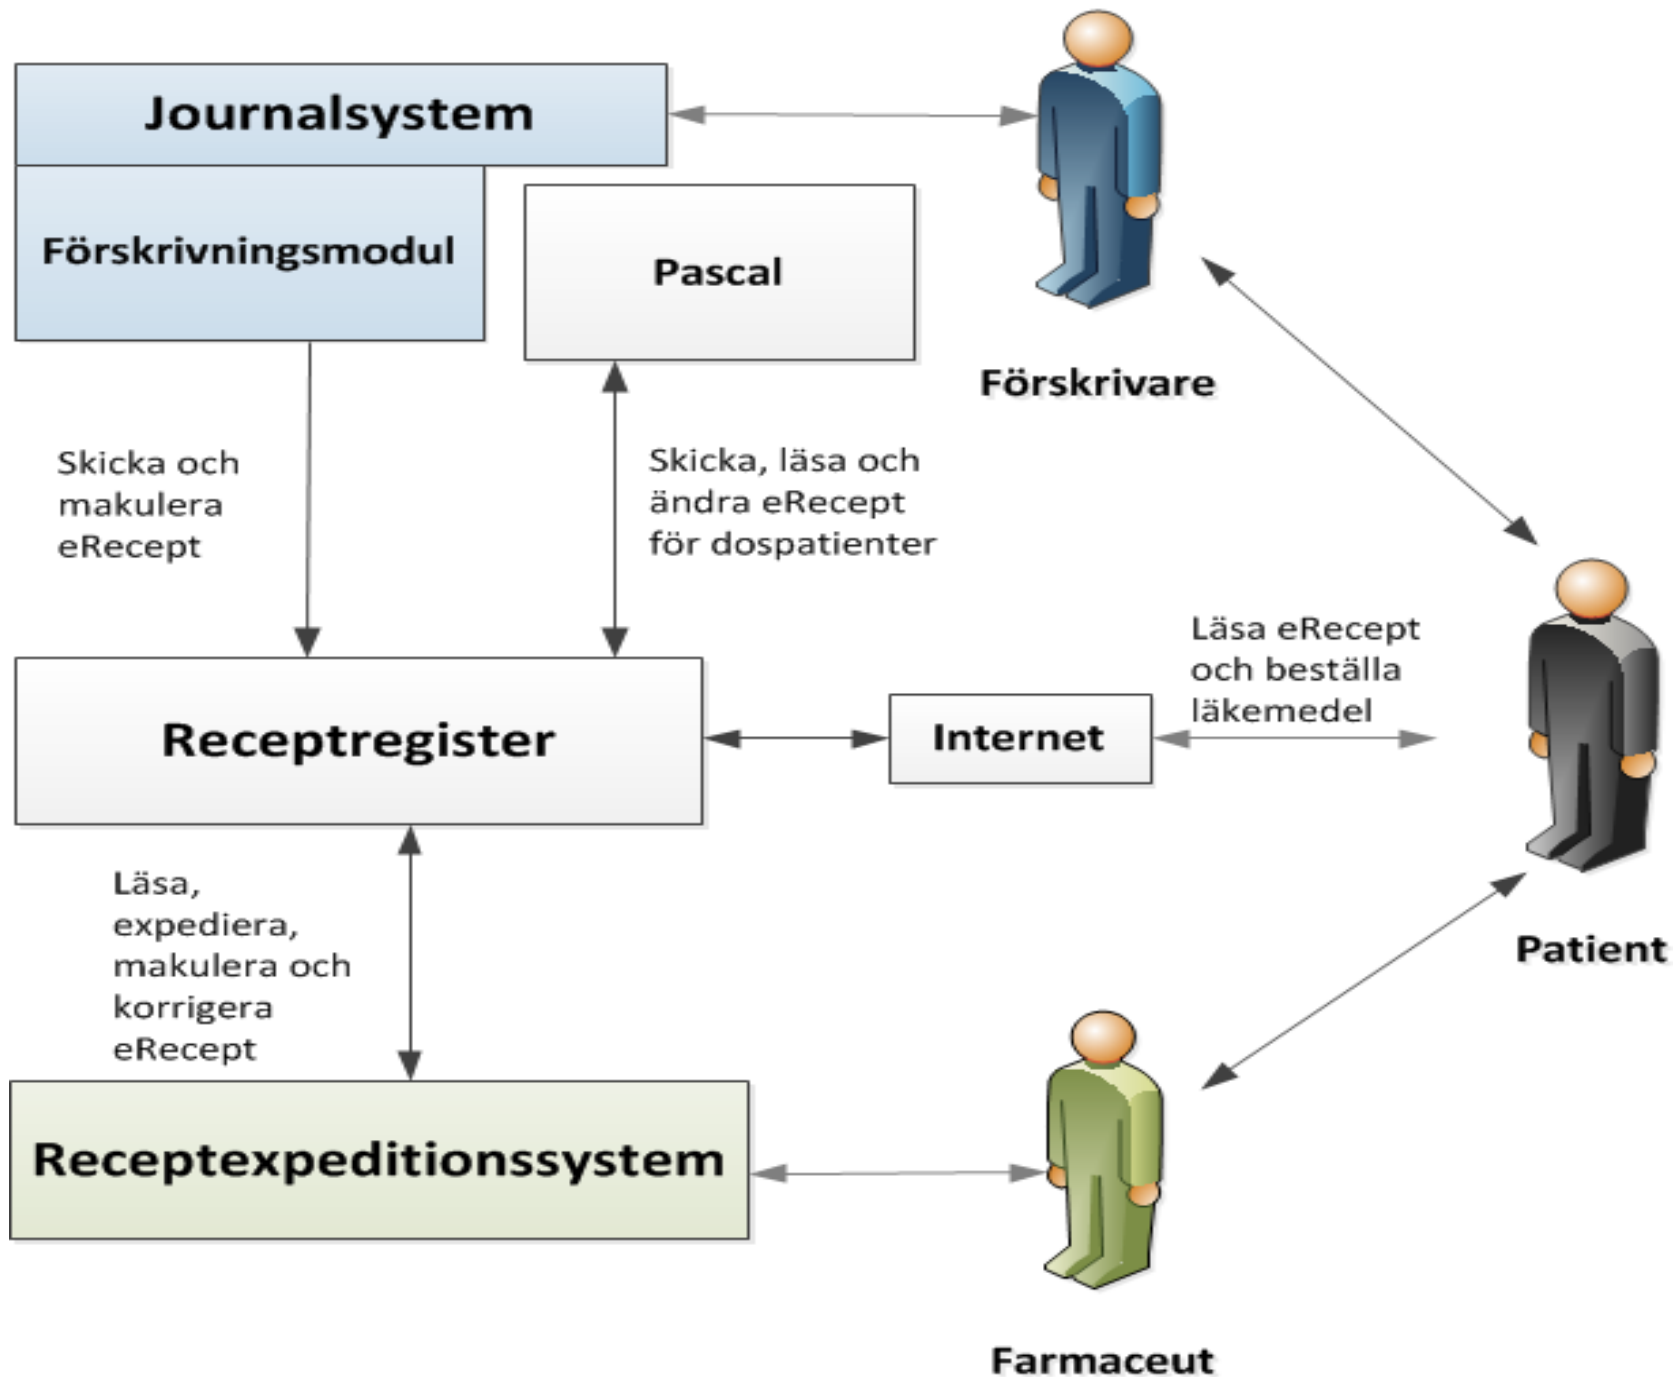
Journalsystem

Förskrivningsmodul

Pascal

Förskrivare

Skicka och makulera eRecept

Skicka, läsa och ändra eRecept för dospatienter

Läsa eRecept och beställa läkemedel

Receptregister

Internet

Patient

Läsa, expediera, makulera och korrigera eRecept

Receptexpeditionssystem

Farmaceut